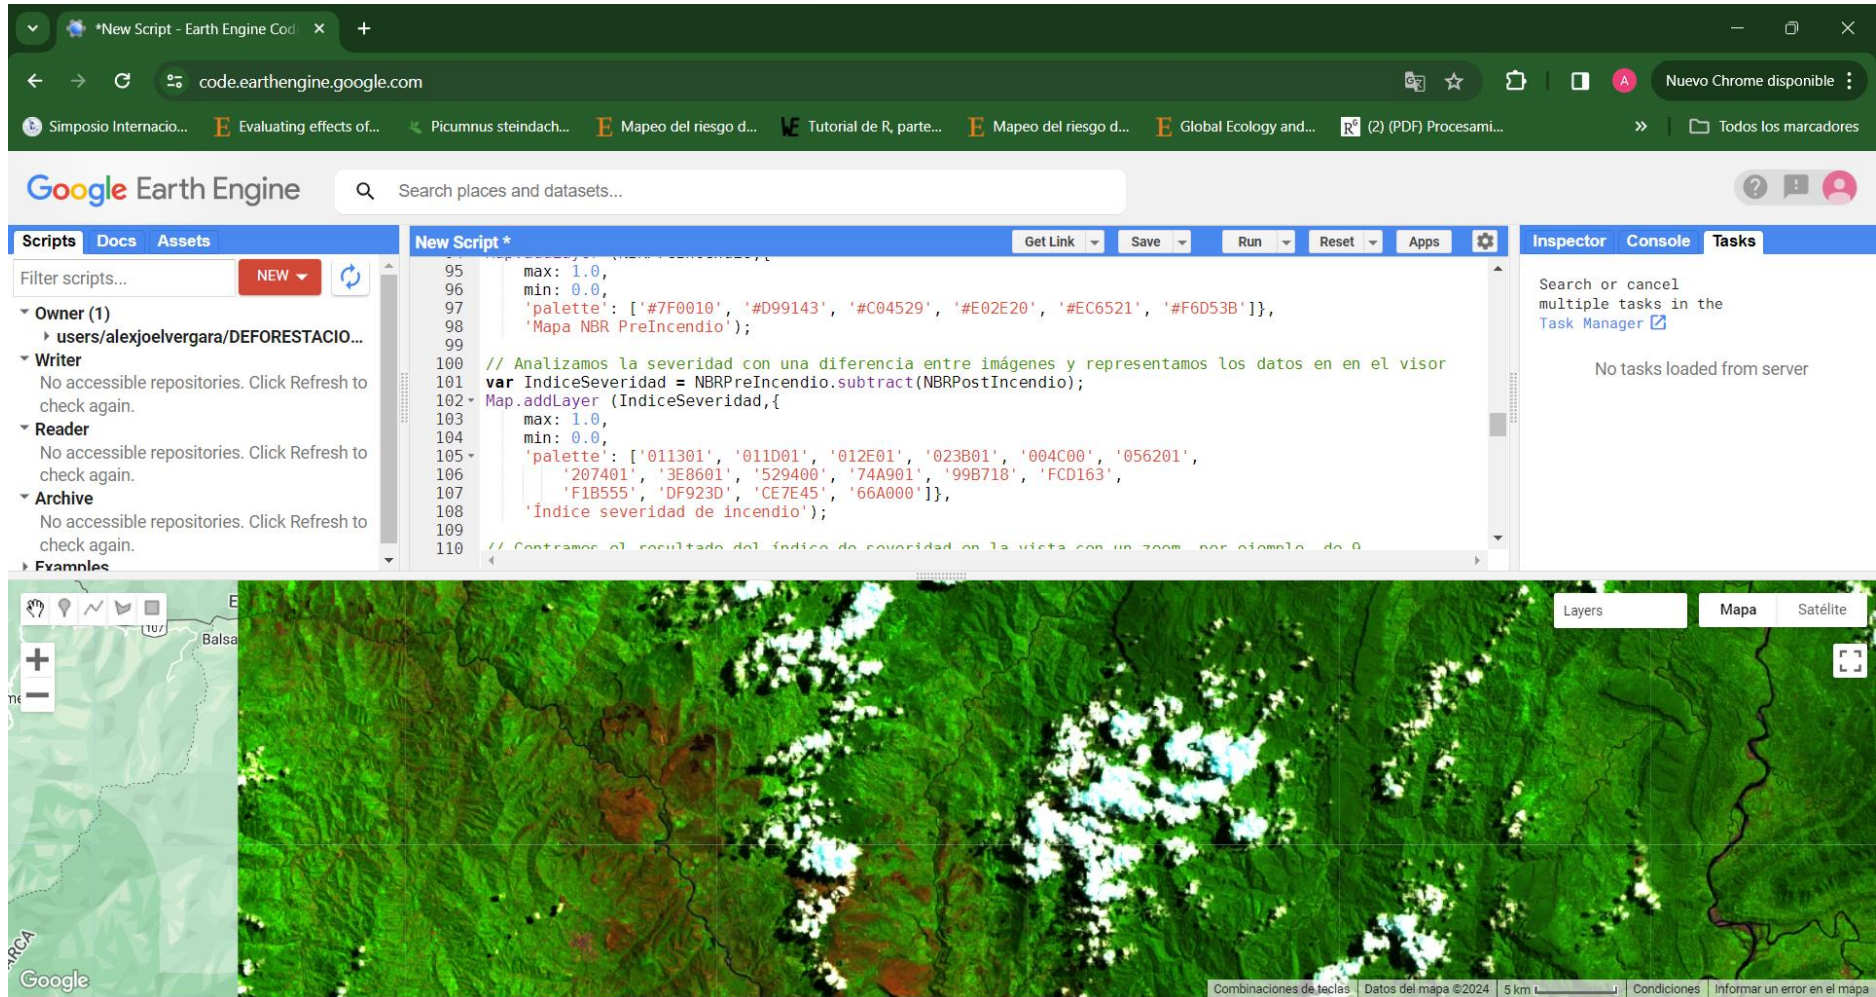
*New Script - Earth Engine Cod ×

code.earthengine.google.com

Nuevo Chrome disponible

Simposio Internacio... Evaluating effects of... Picumnus steindach... Mapeo del riesgo d... Tutorial de R, parte... Mapeo del riesgo d... Global Ecology and... (2) (PDF) Procesami... Todos los marcadores

Google Earth Engine

Search places and datasets...

Scripts Docs Assets

Filter scripts... NEW

Owner (1)
users/alexjoelvergara/DEFORESTACIO...
Writer
No accessible repositories. Click Refresh to check again.
Reader
No accessible repositories. Click Refresh to check again.
Archive
No accessible repositories. Click Refresh to check again.
Examples

New Script * Get Link Save Run Reset Apps

95 max: 1.0,
96 min: 0.0,
97 'palette': ['#7F0010', '#D99143', '#C04529', '#E02E20', '#EC6521', '#F6D53B']},
98 'Mapa NBR PreIncendio');
99
100 // Analizamos la severidad con una diferencia entre imágenes y representamos los datos en en el visor
101 var IndiceSeveridad = NBRPreIncendio.subtract(NBRPostIncendio);
102 Map.addLayer (IndiceSeveridad,{
103 max: 1.0,
104 min: 0.0,
105 'palette': ['011301', '011D01', '012E01', '023B01', '004C00', '056201',
106 '207401', '3E8601', '529400', '74A901', '99B718', 'FCD163',
107 'F1B555', 'DF923D', 'CE7E45', '66A000']},
108 'Índice severidad de incendio');
109
110 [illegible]

Inspector Console Tasks

Search or cancel multiple tasks in the Task Manager

No tasks loaded from server

Layers Mapa Satélite

Balsa

Google

Combinaciones de teclas Datos del mapa ©2024 5 km Condiciones Informar un error en el mapa